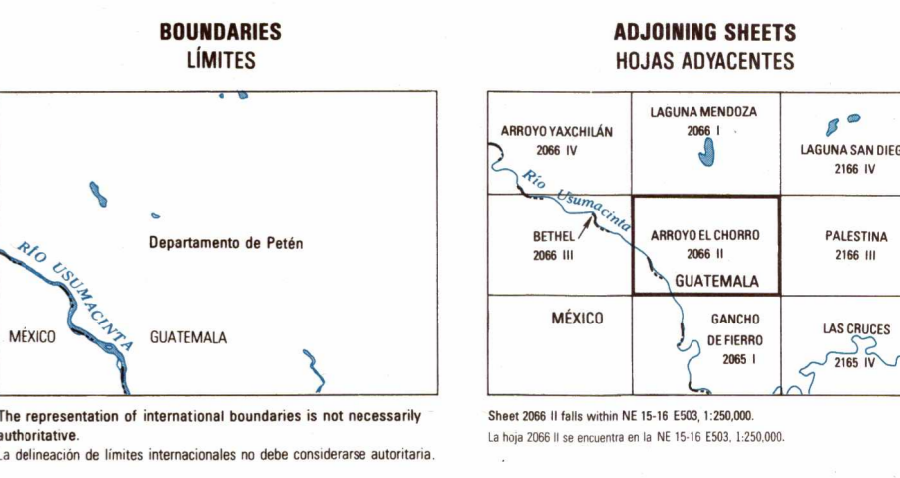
BOUNDARIES
LÍMITES

RÍO USUMACINTA

Departamento de Petén

MÉXICO

GUATEMALA

The representation of international boundaries is not necessarily authoritative.
La delineación de límites internacionales no debe considerarse autoritaria.

ADJOINING SHEETS
HOJAS ADYACENTES

| ARROYO YAXCHILÁN 2066 IV | LAGUNA MENDOZA 2066 I | LAGUNA SAN DIEG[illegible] 2166 IV |
|---|---|---|
| BETHEL 2066 III | ARROYO EL CHORRO 2066 II GUATEMALA | PALESTINA 2166 III |
| MÉXICO | GANCHO DE FIERRO 2065 I | LAS CRUCES 2165 IV |

Río Usumacinta

Sheet 2066 II falls within NE 15-16 E503, 1:250,000.
La hoja 2066 II se encuentra en la NE 15-16 E503, 1:250,000.